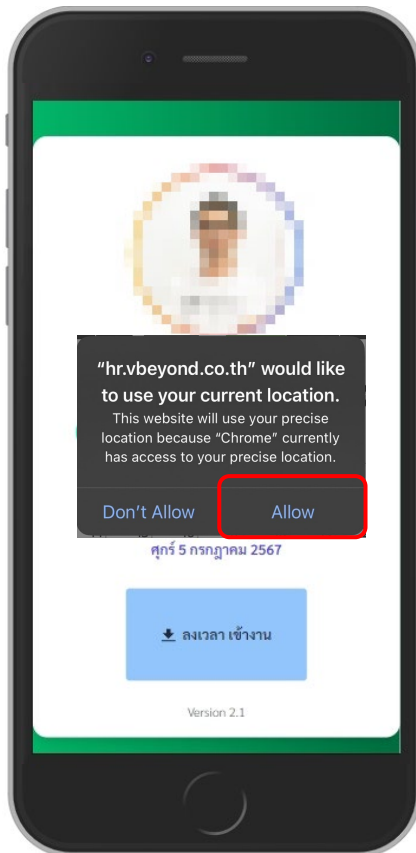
"hr.vbeyond.co.th" would like to use your current location.

This website will use your precise location because "Chrome" currently has access to your precise location.

Don't Allow

Allow

ศุกร์ 5 กรกฎาคม 2567

ลงเวลา เข้างาน

Version 2.1